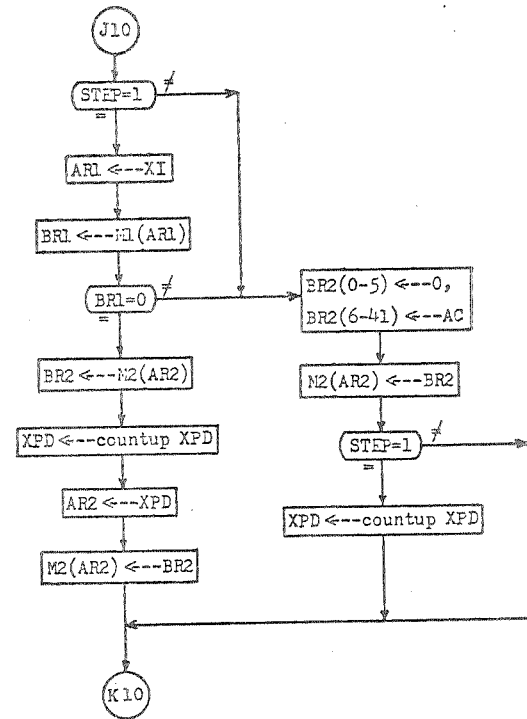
J10

STEP=1 ≠
=

AR1 <--XI

BR1 <--M1(AR1)

BR1=0 ≠
=

BR2 <--M2(AR2)

XPD <--countup XPD

AR2 <--XPD

M2(AR2) <--BR2

BR2(0-5) <--0,
BR2(6-41) <--AC

M2(AR2) <--BR2

STEP=1 ≠
=

XPD <--countup XPD

K10